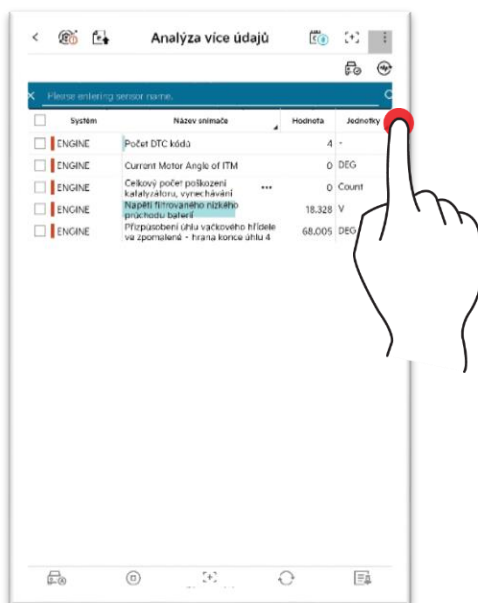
Analýza více údajů

Please entering sensor name.

| Systém | Název snímače | Hodnota | Jednotky |
|---|---|---|---|
| ENGINE | Počet DTC kódů | 4 | - |
| ENGINE | Current Motor Angle of ITM | 0 | DEG |
| ENGINE | Celkový počet poškození katalyzátoru, vynechávání ... | 0 | Count |
| ENGINE | Napětí filtrovaného nízkého průchodu baterií | 18.328 | V |
| ENGINE | Přizpůsobení úhlu vačkového hřídele ve zpomalené - hrana konce úhlu 4 | 68.005 | DEG |